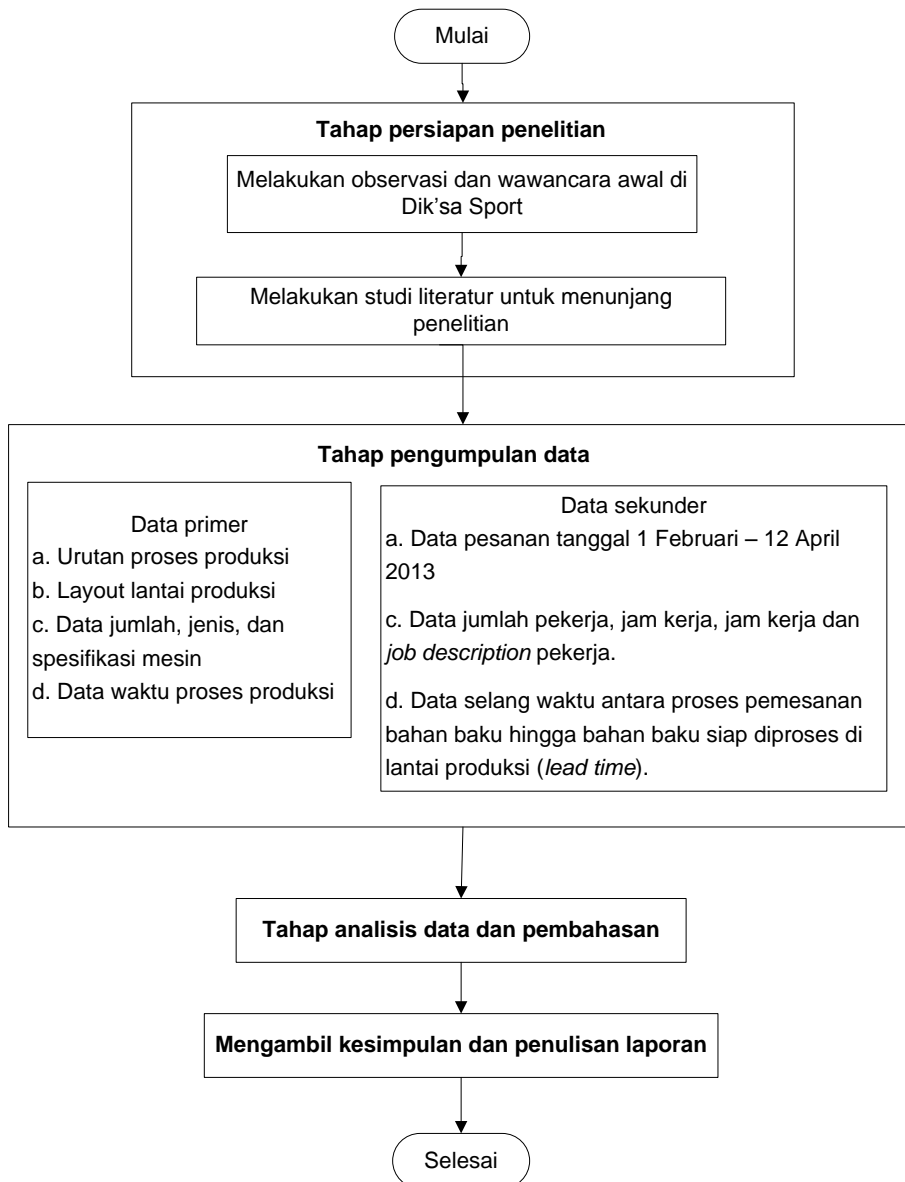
Mulai

Tahap persiapan penelitian

Melakukan observasi dan wawancara awal di Dik’sa Sport

Melakukan studi literatur untuk menunjang penelitian

Tahap pengumpulan data

Data primer
a. Urutan proses produksi
b. Layout lantai produksi
c. Data jumlah, jenis, dan spesifikasi mesin
d. Data waktu proses produksi

Data sekunder
a. Data pesanan tanggal 1 Februari – 12 April 2013

c. Data jumlah pekerja, jam kerja, jam kerja dan *job description* pekerja.

d. Data selang waktu antara proses pemesanan bahan baku hingga bahan baku siap diproses di lantai produksi (*lead time*).

Tahap analisis data dan pembahasan

Mengambil kesimpulan dan penulisan laporan

Selesai